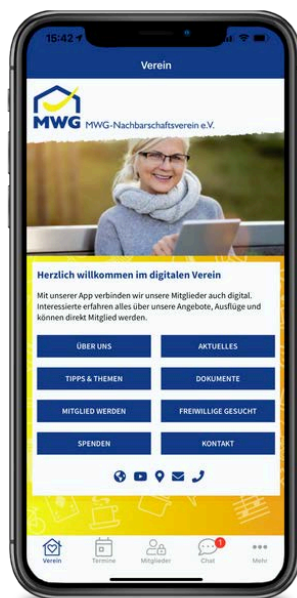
15:42

Verein

MWG MWG-Nachbarschaftsverein e.V.

Herzlich willkommen im digitalen Verein

Mit unserer App verbinden wir unsere Mitglieder auch digital. Interessierte erfahren alles über unsere Angebote, Ausflüge und können direkt Mitglied werden.

ÜBER UNS
AKTUELLES
TIPPS & THEMEN
DOKUMENTE
MITGLIED WERDEN
FREIWILLIGE GESUCHT
SPENDEN
KONTAKT

Verein
Termine
Mitglieder
1
Chat
Mehr